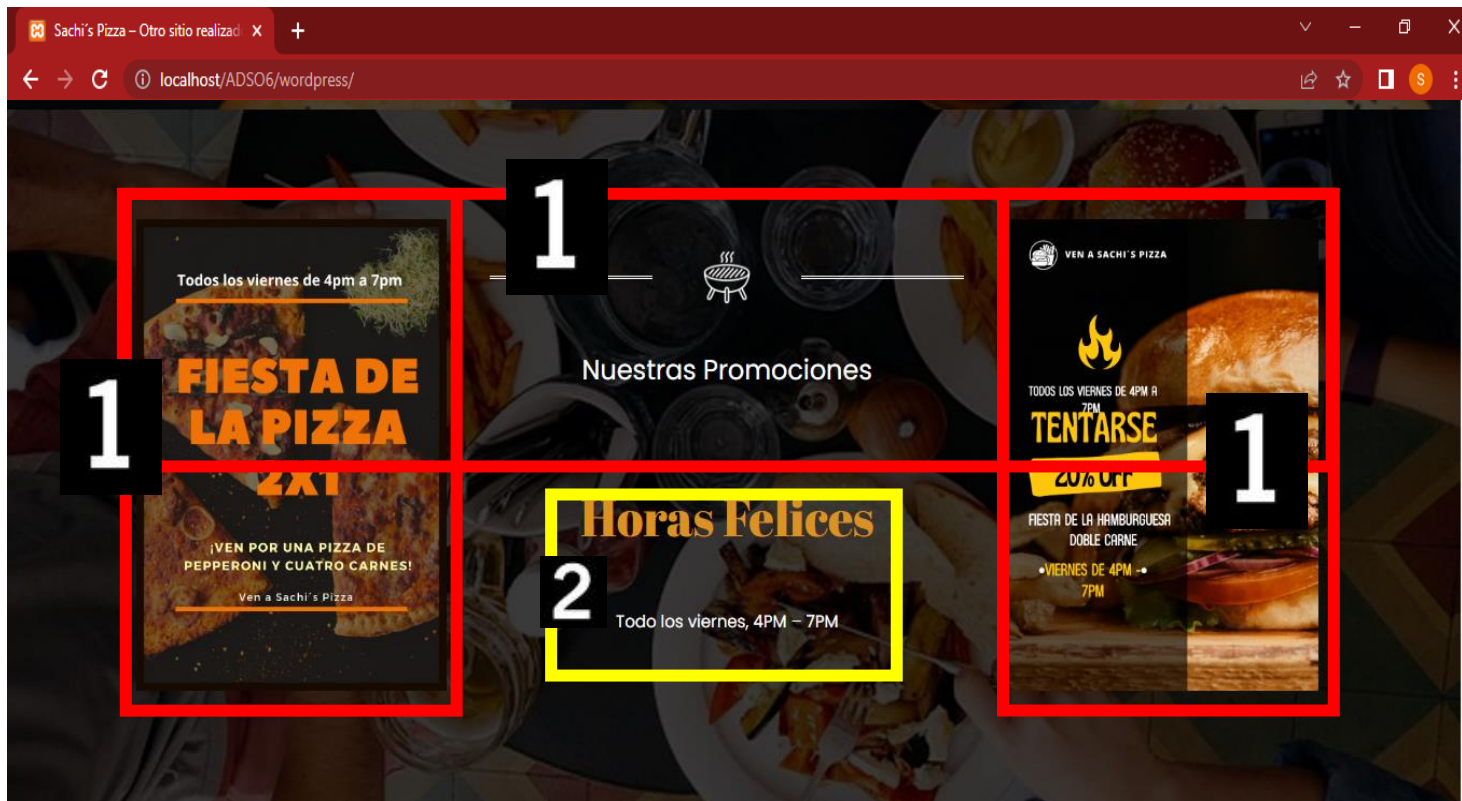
Sachi´s Pizza – Otro sitio realizad ×
+
localhost/ADSO6/wordpress/
S

1

Todos los viernes de 4pm a 7pm

FIESTA DE LA PIZZA 2X1

¡VEN POR UNA PIZZA DE PEPPERONI Y CUATRO CARNES!

Ven a Sachi´s Pizza

1

Nuestras Promociones

Horas Felices

2

Todo los viernes, 4PM – 7PM

VEN A SACHI´S PIZZA

TODOS LOS VIERNES DE 4PM A 7PM

TENTARSE

20% OFF

1

FIESTA DE LA HAMBURGUESA DOBLE CARNE

•VIERNES DE 4PM -• 7PM